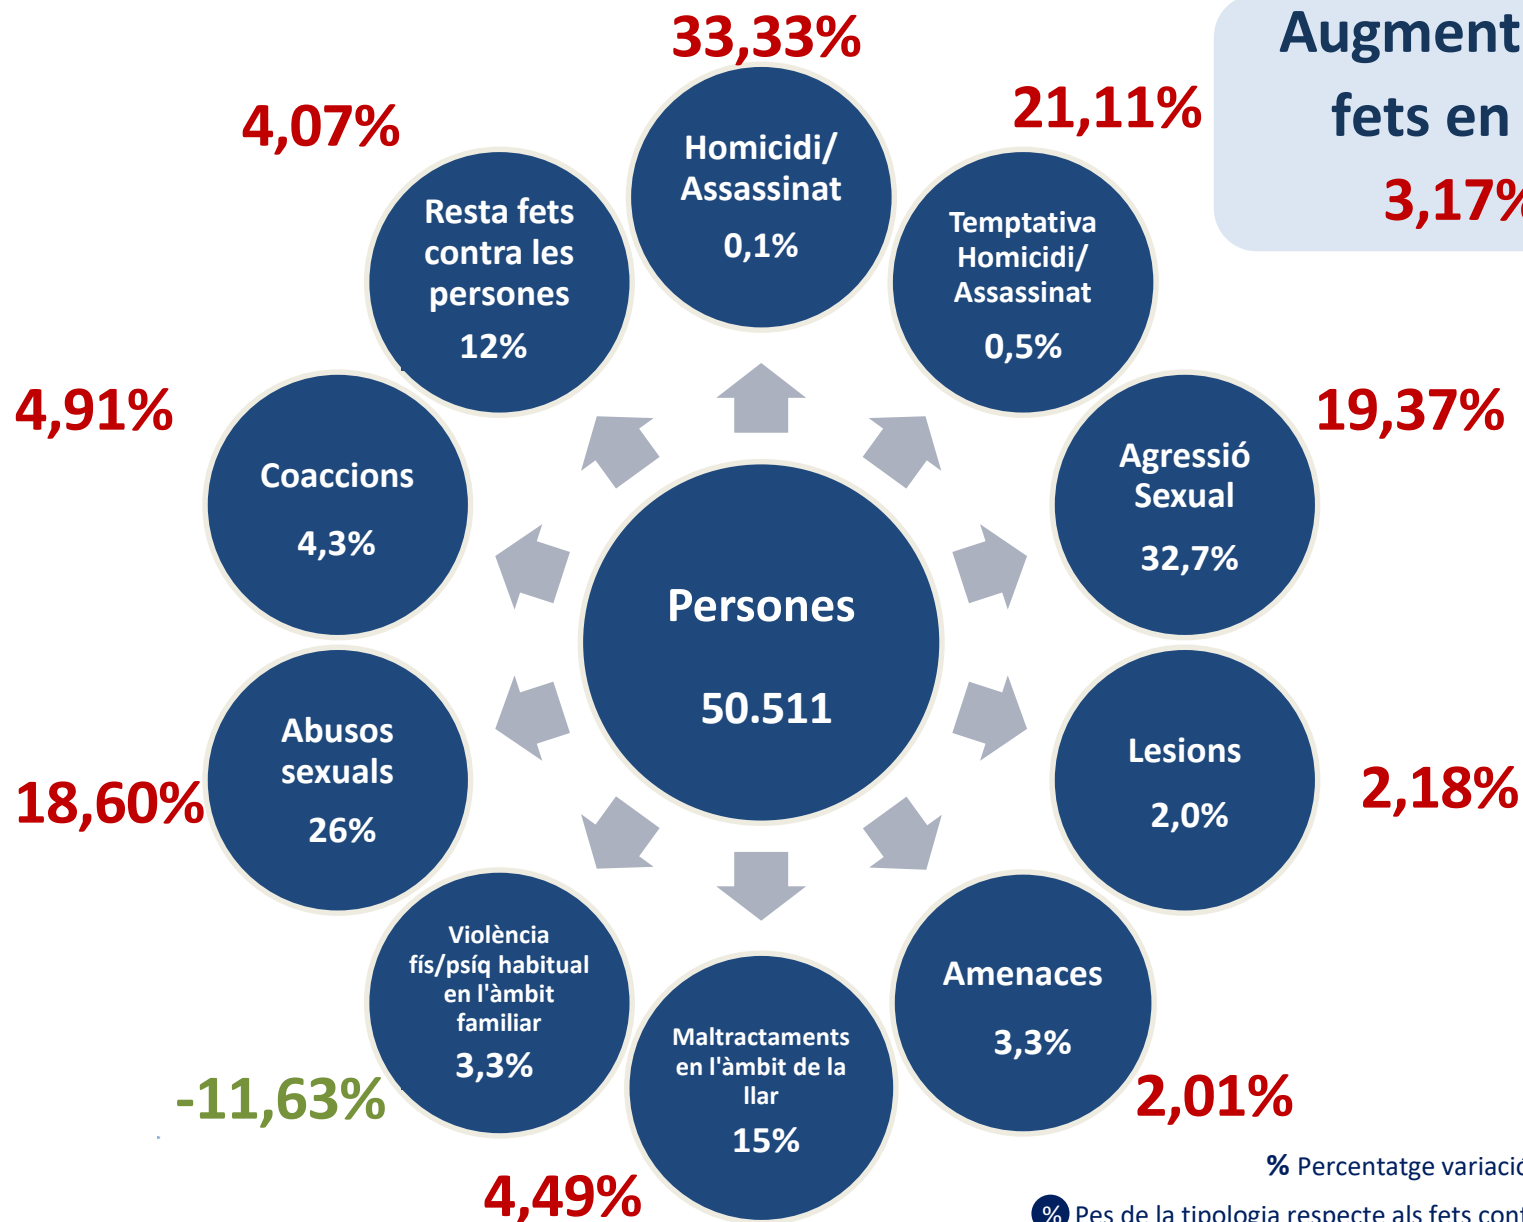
Augment
fets en
3,17%

33,33%
Homicidi/ Assassinat
0,1%

21,11%
Temptativa Homicidi/ Assassinat
0,5%

19,37%
Agressió Sexual
32,7%

2,18%
Lesions
2,0%

2,01%
Amenaces
3,3%

4,49%
Maltractaments en l'àmbit de la llar
15%

-11,63%
Violència fís/psíq habitual en l'àmbit familiar
3,3%

18,60%
Abusos sexuals
26%

4,91%
Coaccions
4,3%

4,07%
Resta fets contra les persones
12%

Persones
50.511

% Percentatge variació
% Pes de la tipologia respecte als fets cont